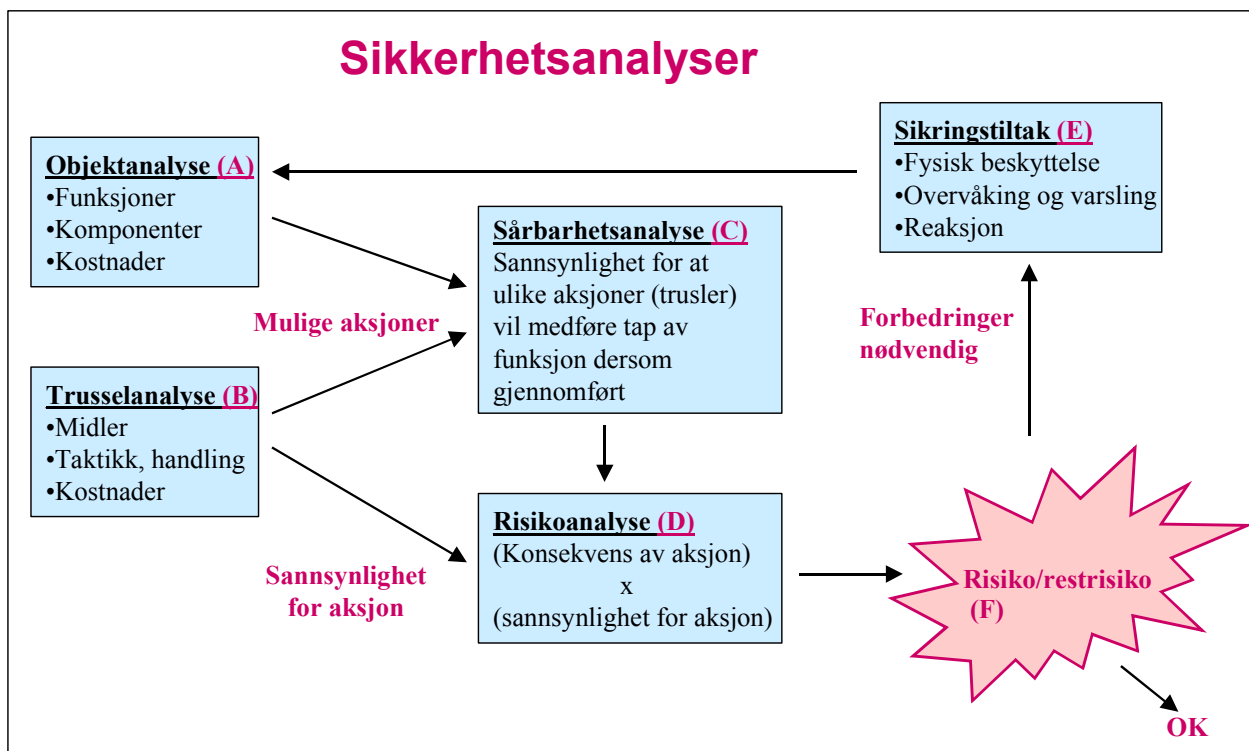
Sikkerhetsanalyser

Sikringstiltak (E)
•Fysisk beskyttelse
•Overvåking og varsling
•Reaksjon

Objektanalyse (A)
•Funksjoner
•Komponenter
•Kostnader

Sårbarhetsanalyse (C)
Sannsynlighet for at ulike aksjoner (trusler) vil medføre tap av funksjon dersom gjennomført

Mulige aksjoner

Forbedringer nødvendig

Trusselanalyse (B)
•Midler
•Taktikk, handling
•Kostnader

Risikoanalyse (D)
(Konsekvens av aksjon)
x
(sannsynlighet for aksjon)

Sannsynlighet for aksjon

Risiko/restrisiko (F)

OK